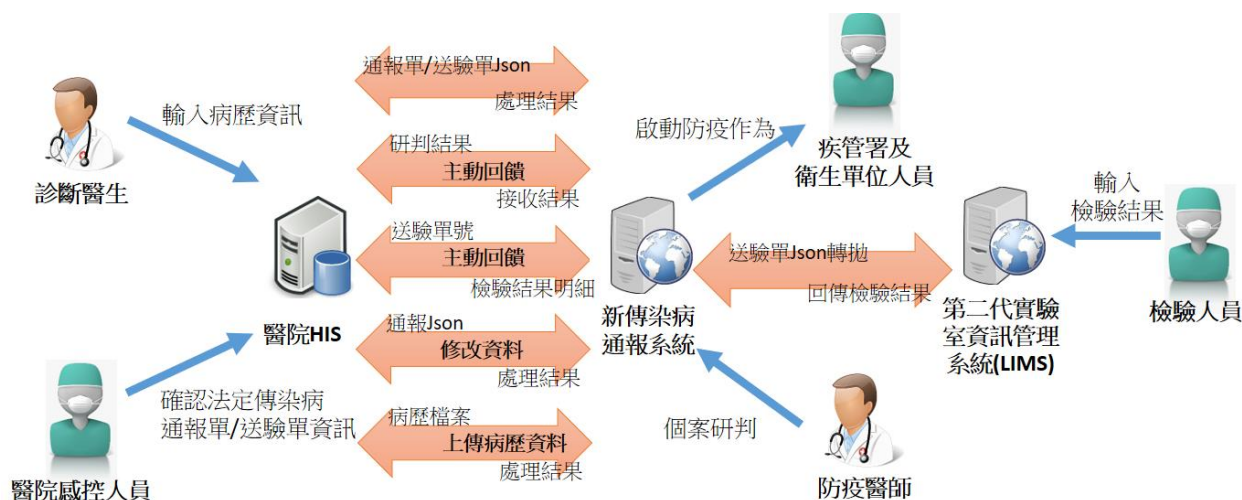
通報單/送驗單Json

處理結果

輸入病歷資訊

診斷醫生

研判結果

主動回饋

接收結果

送驗單號

主動回饋

檢驗結果明細

醫院HIS

通報Json

修改資料

處理結果

確認法定傳染病通報單/送驗單資訊

醫院感控人員

病歷檔案

上傳病歷資料

處理結果

啟動防疫作為

疾管署及衛生單位人員

新傳染病通報系統

送驗單Json轉拋

回傳檢驗結果

第二代實驗室資訊管理系統(LIMS)

輸入檢驗結果

檢驗人員

個案研判

防疫醫師